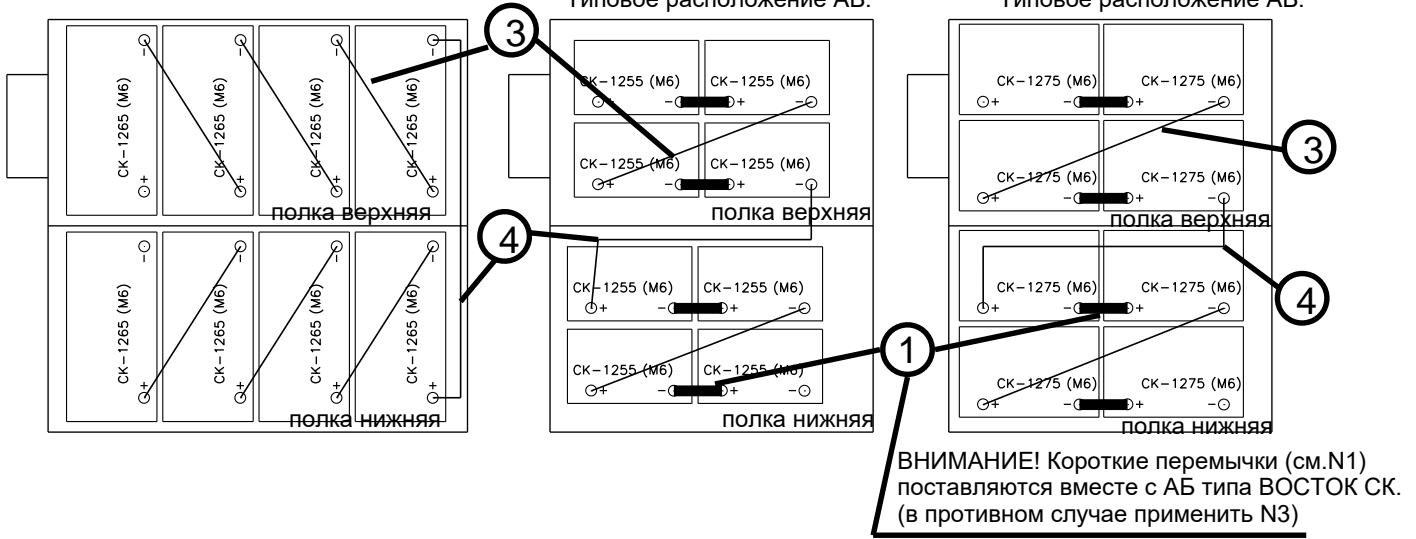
Типовое расположение АБ.

Типовое расположение АБ.

СК-1265 (М6)
СК-1265 (М6)
СК-1265 (М6)
СК-1265 (М6)
полка верхняя
СК-1265 (М6)
СК-1265 (М6)
СК-1265 (М6)
СК-1265 (М6)
полка нижняя

3

СК-1255 (М6)
СК-1255 (М6)
СК-1255 (М6)
СК-1255 (М6)
полка верхняя

4

СК-1255 (М6)
СК-1255 (М6)
СК-1255 (М6)
СК-1255 (М6)
полка нижняя

СК-1275 (М6)
СК-1275 (М6)
СК-1275 (М6)
СК-1275 (М6)
полка верхняя

3

СК-1275 (М6)
СК-1275 (М6)
СК-1275 (М6)
СК-1275 (М6)
полка нижняя

4

1

ВНИМАНИЕ! Короткие перемычки (см.N1) поставляются вместе с АБ типа ВОСТОК СК. (в противном случае применить N3)